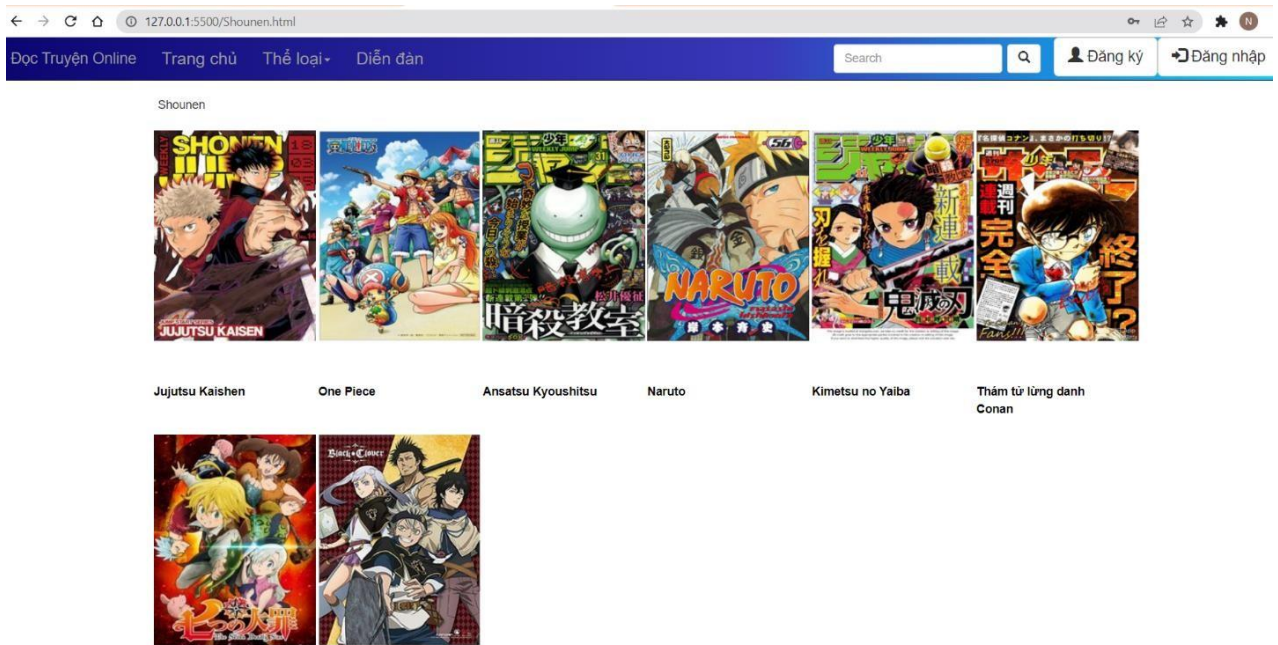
127.0.0.1:5500/Shounen.html

Đọc Truyện Online Trang chủ Thể loại Diễn đàn Search Đăng ký Đăng nhập

Shounen

SHONEN JUMP JUJUTSU KAISEN

ONE PIECE

少年ジャンプ 暗殺教室 松井優征

NARUTO 岸本斉史

少年ジャンプ 新連載 鬼滅の刃

週刊 完全 終了!?

Jujutsu Kaishen

One Piece

Ansatsu Kyoushitsu

Naruto

Kimetsu no Yaiba

Thám tử lừng danh Conan

七つの大罪

Black Clover